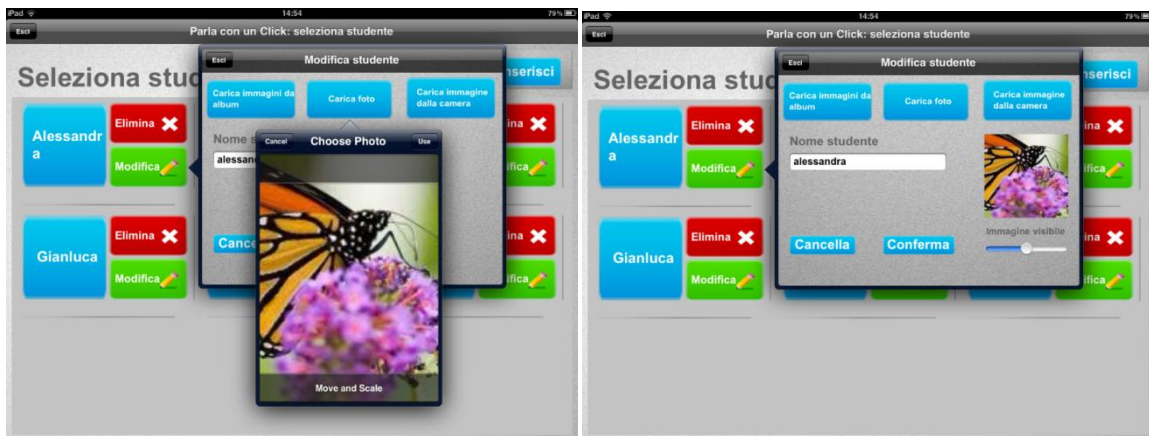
iPad 14:54 79%
Esci
Parla con un Click: seleziona studente
Seleziona stud
Modifica studente
Esci
Carica immagini da album
Carica foto
Carica immagine dalla camera
Inserisci
Alessandra
Elimina
Modifica
Nome s
alessan
Cancel
Choose Photo
Use
Move and Scale
Cance
Gianluca
Elimina
Modifica

iPad 14:54 79%
Esci
Parla con un Click: seleziona studente
Seleziona stud
Esci
Modifica studente
Carica immagini da album
Carica foto
Carica immagine dalla camera
Inserisci
Alessandra
Elimina
Modifica
Nome studente
alessandra
Cancella
Conferma
Immagine visibile
Gianluca
Elimina
Modifica